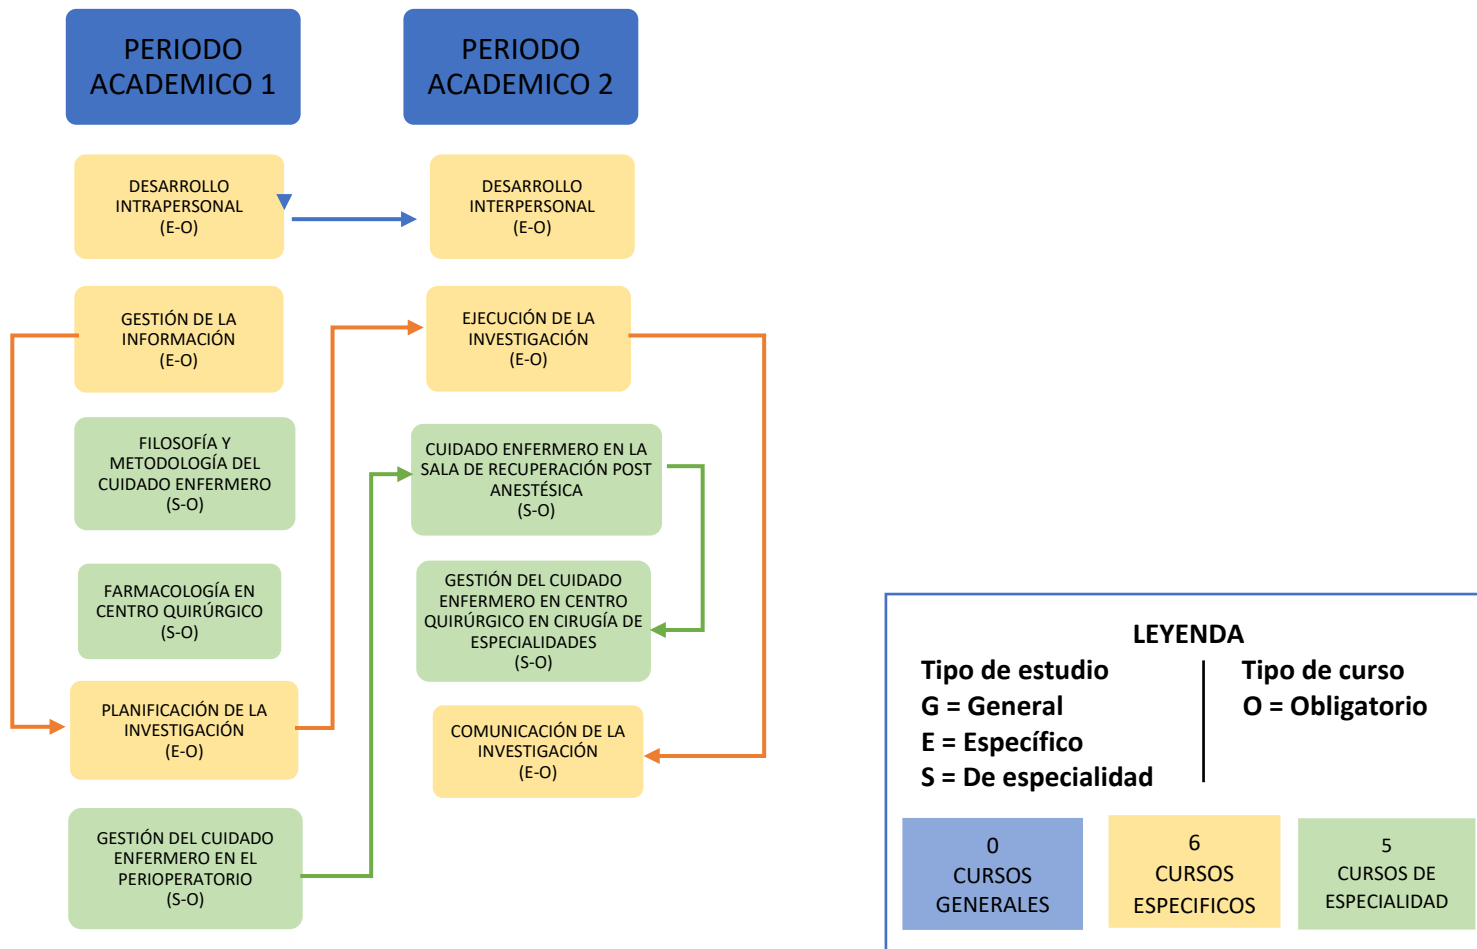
PERIODO ACADEMICO 1

PERIODO ACADEMICO 2

DESARROLLO INTRAPERSONAL (E-O)

DESARROLLO INTERPERSONAL (E-O)

GESTIÓN DE LA INFORMACIÓN (E-O)

EJECUCIÓN DE LA INVESTIGACIÓN (E-O)

FILOSOFÍA Y METODOLOGÍA DEL CUIDADO ENFERMERO (S-O)

CUIDADO ENFERMERO EN LA SALA DE RECUPERACIÓN POST ANESTÉSICA (S-O)

FARMACOLOGÍA EN CENTRO QUIRÚRGICO (S-O)

GESTIÓN DEL CUIDADO ENFERMERO EN CENTRO QUIRÚRGICO EN CIRUGÍA DE ESPECIALIDADES (S-O)

PLANIFICACIÓN DE LA INVESTIGACIÓN (E-O)

COMUNICACIÓN DE LA INVESTIGACIÓN (E-O)

GESTIÓN DEL CUIDADO ENFERMERO EN EL PERIOPERATORIO (S-O)

LEYENDA

Tipo de estudio
G = General
E = Específico
S = De especialidad

Tipo de curso
O = Obligatorio

0 CURSOS GENERALES

6 CURSOS ESPECIFICOS

5 CURSOS DE ESPECIALIDAD